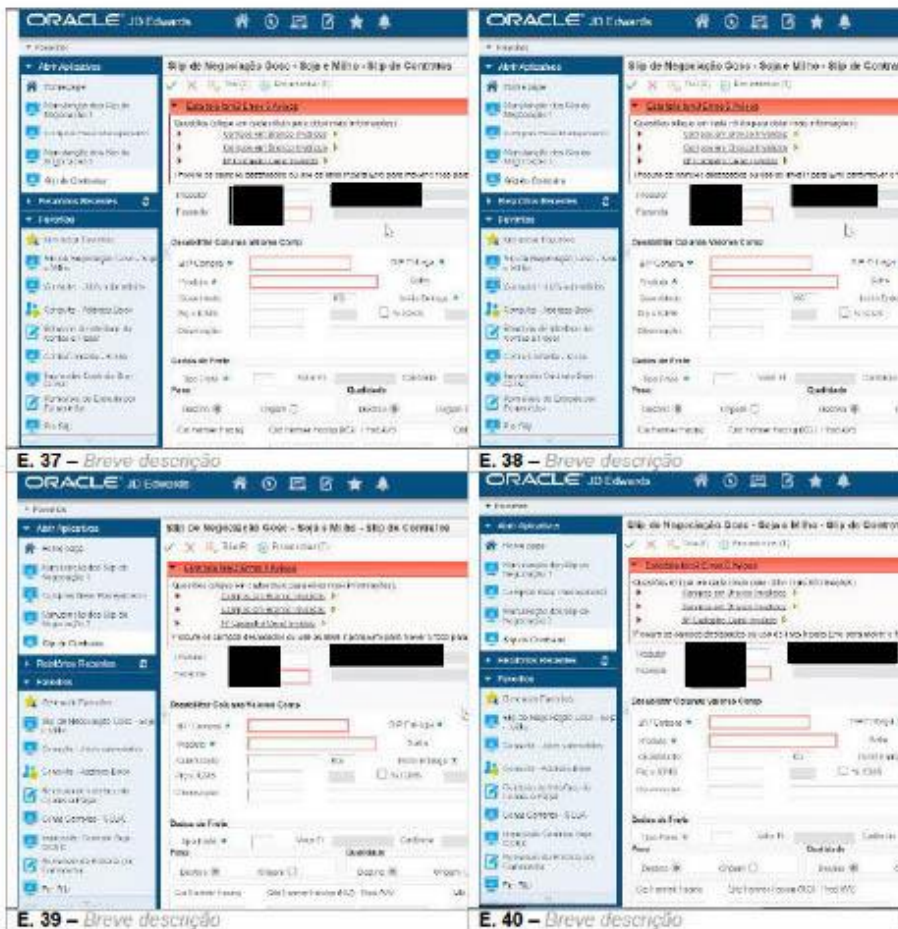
ORACLE JD Edwards

Abrir Aplicativos

Slip de Negociação Grão - Soja e Milho - Slip de Contratos

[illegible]

Desabilitar Colunas Valores Comp

Dados de Frete

Peso

Quantidade

E. 37 – Breve descrição

ORACLE JD Edwards

Abrir Aplicativos

Slip de Negociação Grão - Soja e Milho - Slip de Contratos

Desabilitar Colunas Valores Comp

Dados de Frete

Peso

Quantidade

E. 38 – Breve descrição

ORACLE JD Edwards

Abrir Aplicativos

Slip de Negociação Grão - Soja e Milho - Slip de Contratos

Relatórios Recentes

Favoritos

Desabilitar Colunas Valores Comp

Dados de Frete

Peso

Quantidade

E. 39 – Breve descrição

ORACLE JD Edwards

Abrir Aplicativos

Slip de Negociação Grão - Soja e Milho - Slip de Contratos

Relatórios Recentes

Favoritos

Desabilitar Colunas Valores Comp

Dados de Frete

Peso

Quantidade

E. 40 – Breve descrição